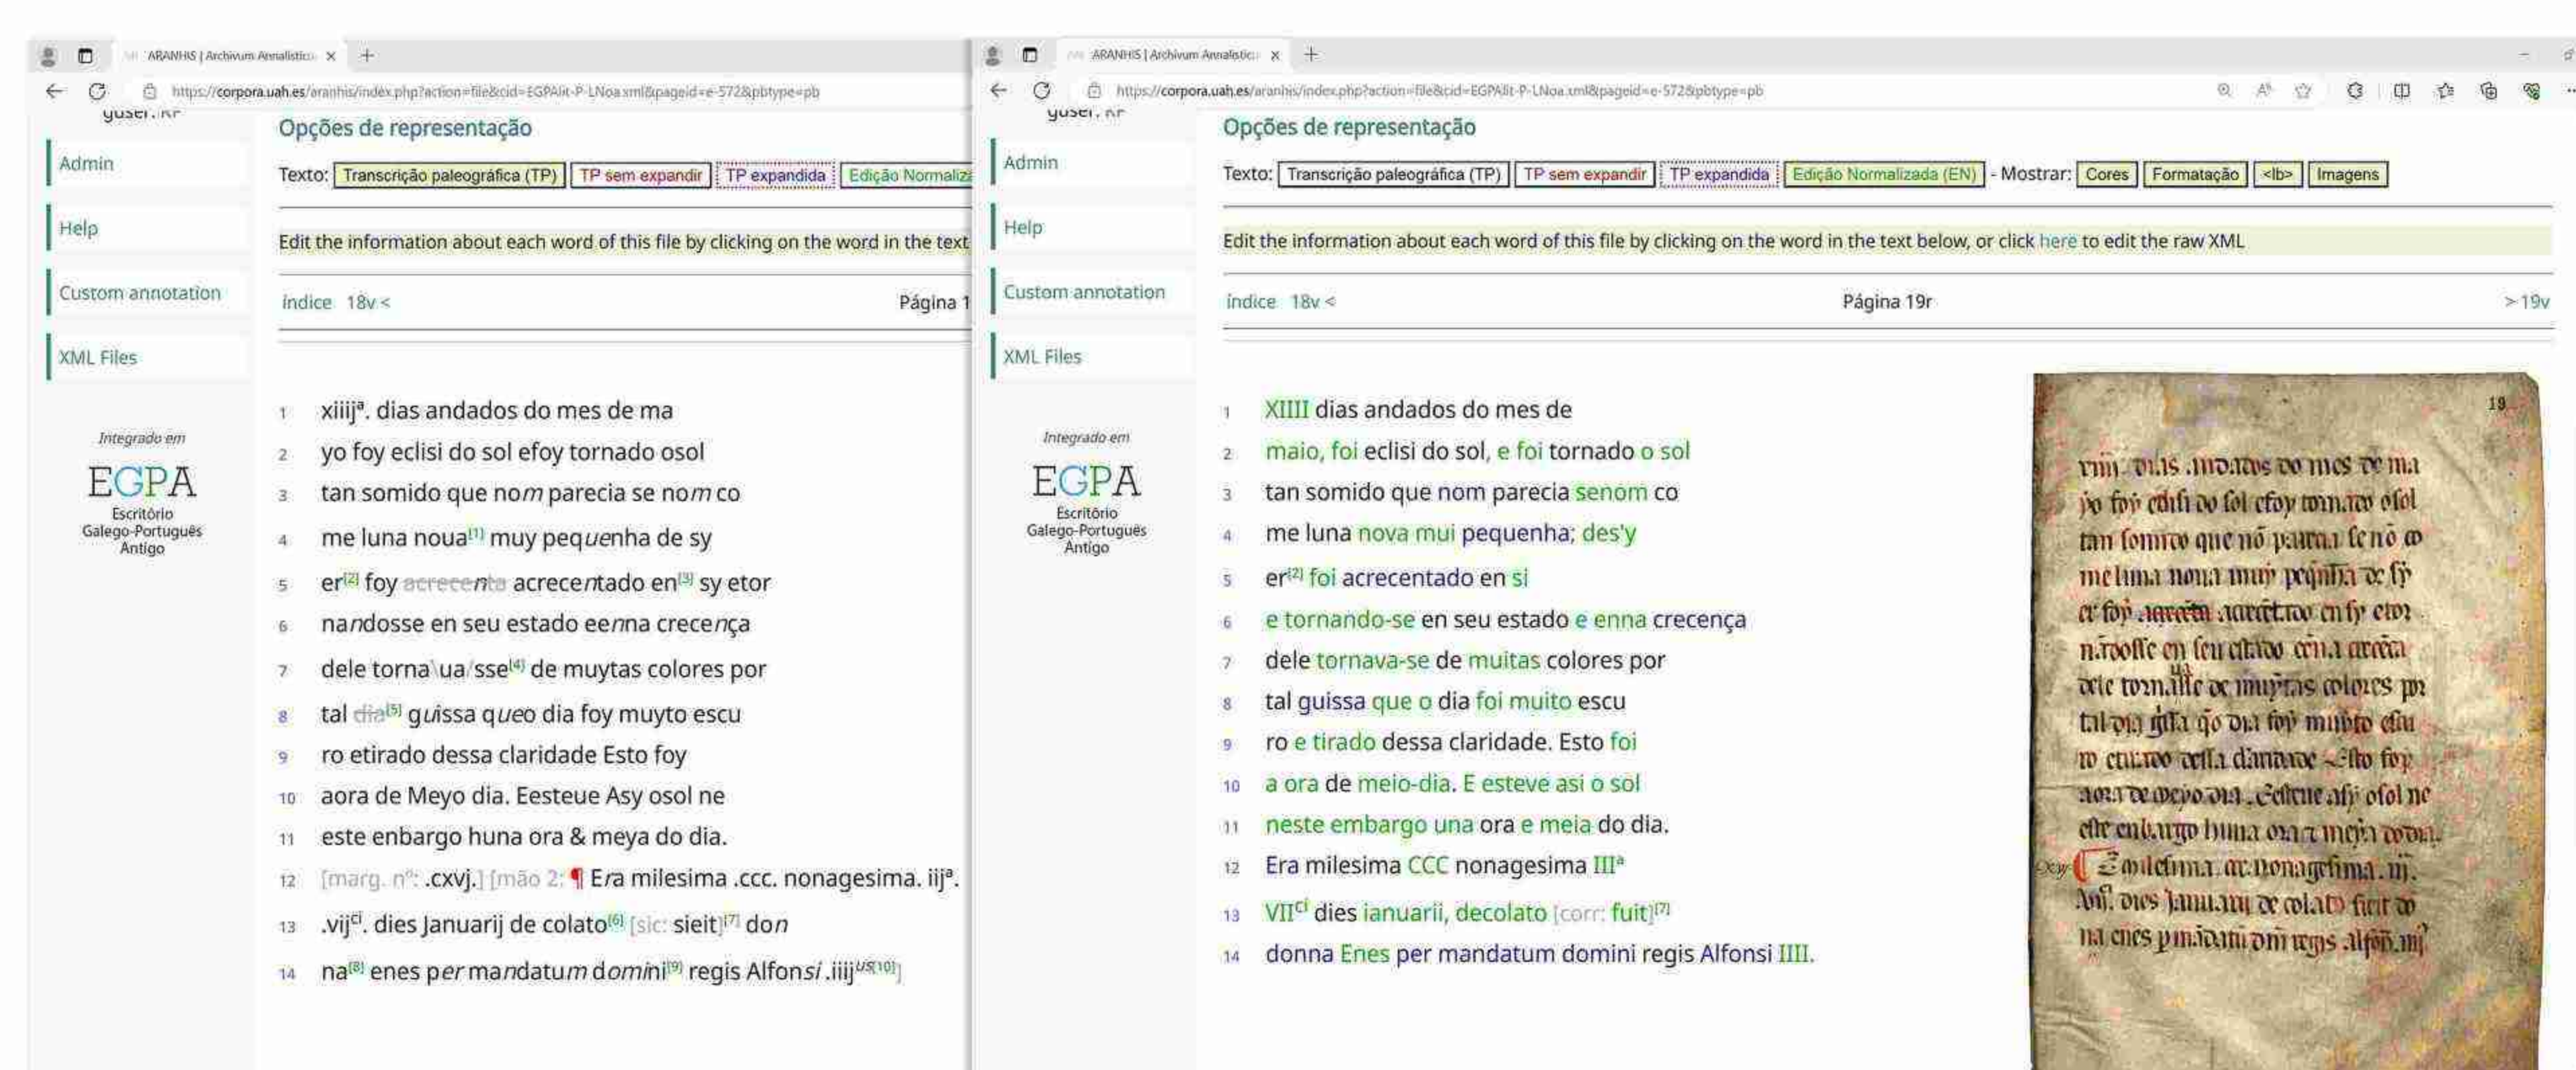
ARANHIS | Archivum Annalisticum ×
https://corpora.uah.es/aranhis/index.php?action=file&cid=EGPAlit-P-LNoa.xml&pageid=e-572&pbtype=pb
user: RP
Admin
Help
Custom annotation
XML Files
Integrado em
EGPA
Escritório Galego-Português Antigo

Opções de representação
Texto: Transcrição paleográfica (TP) | TP sem expandir | TP expandida | Edição Normaliza
Edit the information about each word of this file by clicking on the word in the text
Índice 18v < Página 1

1 xiiij$^a$. dias andados do mes de ma
2 yo foy eclisi do sol efoy tornado osol
3 tan somido que nom parecia se nom co
4 me luna noua$^{[1]}$ muy pequenha de sy
5 er$^{[2]}$ foy acrecenta acrecentado en$^{[3]}$ sy etor
6 nandosse en seu estado eenna crecença
7 dele torna\ua/sse$^{[4]}$ de muytas colores por
8 tal dia$^{[5]}$ guissa queo dia foy muyto escu
9 ro etirado dessa claridade Esto foy
10 aora de Meyo dia. Eesteue Asy osol ne
11 este enbargo huna ora & meya do dia.
12 [marg. nº: .cxvj.] [mão 2: ¶ Era milesima .ccc. nonagesima. iij$^a$.
13 .vij$^{ci}$. dies Januarij de colato$^{[6]}$ [sic: sieit]$^{[7]}$ don
14 na$^{[8]}$ enes per mandatum domini$^{[9]}$ regis Alfonsi .iiij$^{us[10]}$]

ARANHIS | Archivum Annalisticum ×
https://corpora.uah.es/aranhis/index.php?action=file&cid=EGPAlit-P-LNoa.xml&pageid=e-572&pbtype=pb
user: RP
Admin
Help
Custom annotation
XML Files
Integrado em
EGPA
Escritório Galego-Português Antigo

Opções de representação
Texto: Transcrição paleográfica (TP) | TP sem expandir | TP expandida | Edição Normalizada (EN) - Mostrar: Cores | Formatação | <lb> | Imagens
Edit the information about each word of this file by clicking on the word in the text below, or click here to edit the raw XML
Índice 18v < Página 19r > 19v

1 XIIII dias andados do mes de
2 maio, foi eclisi do sol, e foi tornado o sol
3 tan somido que nom parecia senom co
4 me luna nova mui pequenha; des'y
5 er$^{[2]}$ foi acrecentado en si
6 e tornando-se en seu estado e enna crecença
7 dele tornava-se de muitas colores por
8 tal guissa que o dia foi muito escu
9 ro e tirado dessa claridade. Esto foi
10 a ora de meio-dia. E esteve asi o sol
11 neste embargo una ora e meia do dia.
12 Era milesima CCC nonagesima III$^a$
13 VII$^{ci}$ dies ianuarii, decolato [corr: fuit]$^{[7]}$
14 donna Enes per mandatum domini regis Alfonsi IIII.

19
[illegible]